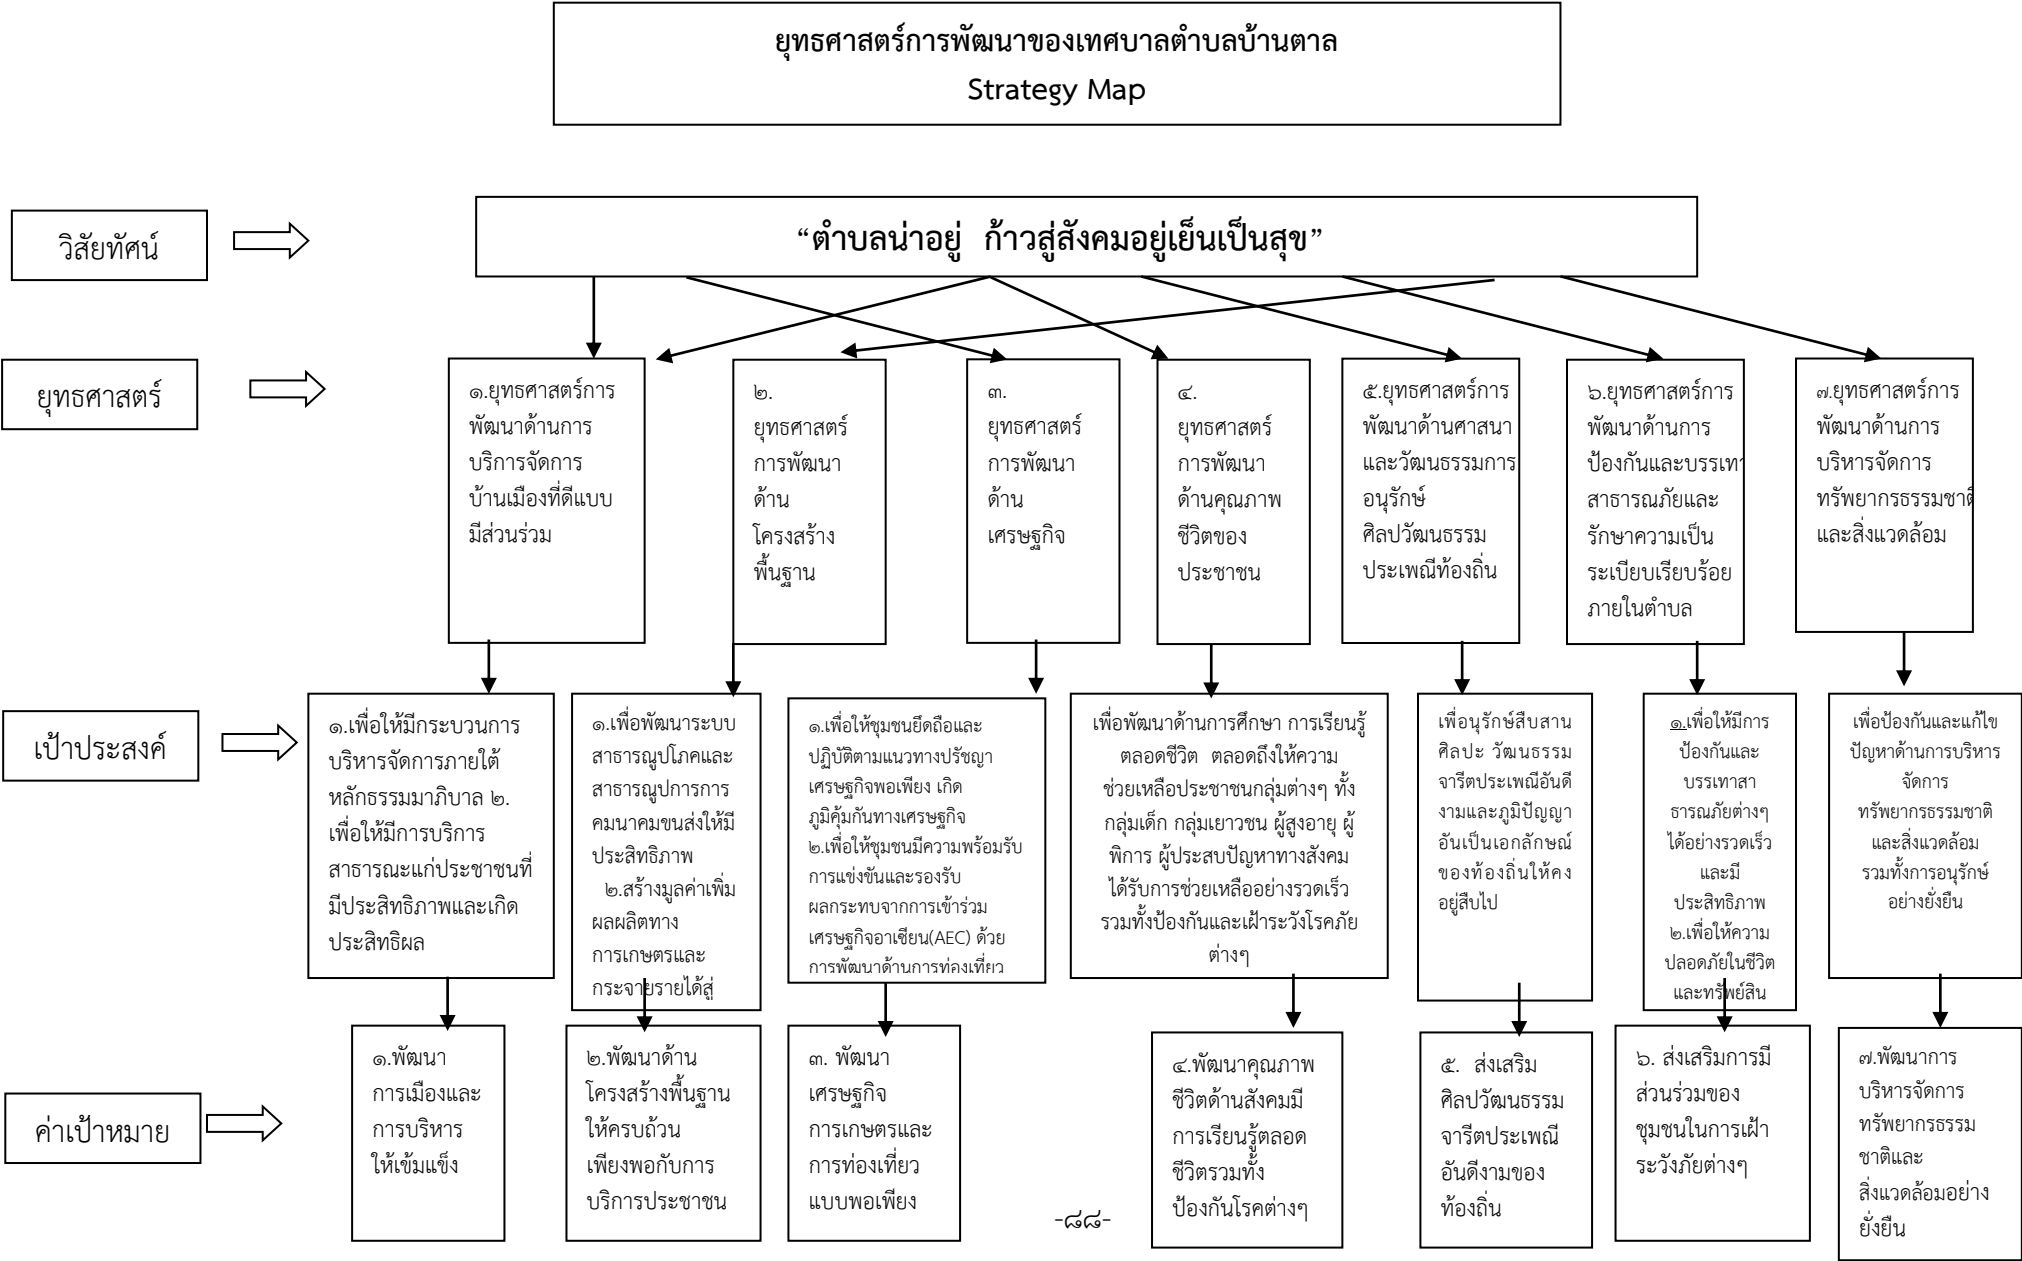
ยุทธศาสตร์การพัฒนาของเทศบาลตำบลบ้านตาล
Strategy Map

วิสัยทัศน์

"ตำบลน่าอยู่ ก้าวสู่สังคมอยู่เย็นเป็นสุข"

ยุทธศาสตร์

๑.ยุทธศาสตร์การพัฒนาด้านการบริการจัดการบ้านเมืองที่ดีแบบมีส่วนร่วม

๒. ยุทธศาสตร์การพัฒนาด้านโครงสร้างพื้นฐาน

๓. ยุทธศาสตร์การพัฒนาด้านเศรษฐกิจ

๔. ยุทธศาสตร์การพัฒนาด้านคุณภาพชีวิตของประชาชน

๕.ยุทธศาสตร์การพัฒนาด้านศาสนาและวัฒนธรรมการอนุรักษ์ศิลปวัฒนธรรมประเพณีท้องถิ่น

๖.ยุทธศาสตร์การพัฒนาด้านการป้องกันและบรรเทาสาธารณภัยและรักษาความเป็นระเบียบเรียบร้อยภายในตำบล

๗.ยุทธศาสตร์การพัฒนาด้านการบริหารจัดการทรัพยากรธรรมชาติและสิ่งแวดล้อม

เป้าประสงค์

๑.เพื่อให้มีกระบวนการบริหารจัดการภายใต้หลักธรรมาภิบาล ๒.เพื่อให้มีการบริการสาธารณะแก่ประชาชนที่มีประสิทธิภาพและเกิดประสิทธิผล

๑.เพื่อพัฒนาระบบสาธารณูปโภคและสาธารณูปการการคมนาคมขนส่งให้มีประสิทธิภาพ ๒.สร้างมูลค่าเพิ่มผลผลิตทางการเกษตรและกระจายรายได้สู่

๑.เพื่อให้ชุมชนยึดถือและปฏิบัติตามแนวทางปรัชญาเศรษฐกิจพอเพียง เกิดภูมิคุ้มกันทางเศรษฐกิจ ๒.เพื่อให้ชุมชนมีความพร้อมรับการแข่งขันและรองรับผลกระทบจากการเข้าร่วมเศรษฐกิจอาเซียน(AEC) ด้วยการพัฒนาด้านการท่องเที่ยว

เพื่อพัฒนาด้านการศึกษา การเรียนรู้ตลอดชีวิต ตลอดถึงให้ความช่วยเหลือประชาชนกลุ่มต่างๆ ทั้งกลุ่มเด็ก กลุ่มเยาวชน ผู้สูงอายุ ผู้พิการ ผู้ประสบปัญหาทางสังคม ได้รับการช่วยเหลืออย่างรวดเร็ว รวมทั้งป้องกันและเฝ้าระวังโรคภัยต่างๆ

เพื่ออนุรักษ์สืบสานศิลปะ วัฒนธรรมจารีตประเพณีอันดีงามและภูมิปัญญาอันเป็นเอกลักษณ์ของท้องถิ่นให้คงอยู่สืบไป

๑.เพื่อให้มีการป้องกันและบรรเทาสาธารณภัยต่างๆ ได้อย่างรวดเร็วและมีประสิทธิภาพ ๒.เพื่อให้ความปลอดภัยในชีวิตและทรัพย์สิน

เพื่อป้องกันและแก้ไขปัญหาด้านการบริหารจัดการทรัพยากรธรรมชาติและสิ่งแวดล้อม รวมทั้งการอนุรักษ์อย่างยั่งยืน

ค่าเป้าหมาย

๑.พัฒนาการเมืองและการบริหารให้เข้มแข็ง

๒.พัฒนาด้านโครงสร้างพื้นฐานให้ครบถ้วนเพียงพอกับการบริการประชาชน

๓. พัฒนาเศรษฐกิจการเกษตรและการท่องเที่ยวแบบพอเพียง

๔.พัฒนาคุณภาพชีวิตด้านสังคมมีการเรียนรู้ตลอดชีวิตรวมทั้งป้องกันโรคต่างๆ

๕. ส่งเสริมศิลปวัฒนธรรมจารีตประเพณีอันดีงามของท้องถิ่น

๖. ส่งเสริมการมีส่วนร่วมของชุมชนในการเฝ้าระวังภัยต่างๆ

๗.พัฒนาการบริหารจัดการทรัพยากรธรรมชาติและสิ่งแวดล้อมอย่างยั่งยืน

-๘๘-